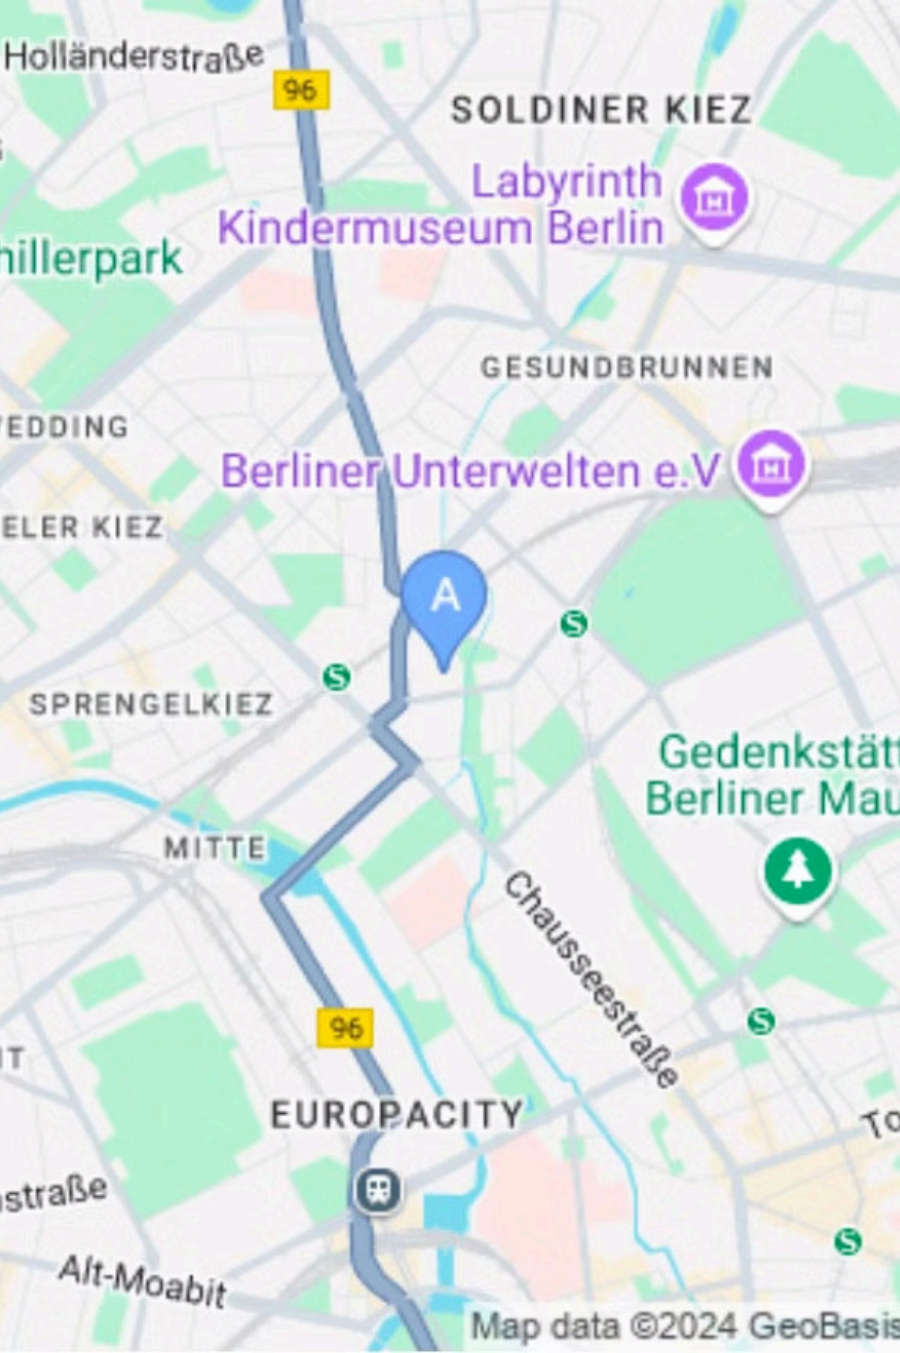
Holländerstraße
96
SOLDINER KIEZ
Labyrinth Kindermuseum Berlin
hillerpark
GESUNDBRUNNEN
VEDDING
Berliner Unterwelten e.V
ELER KIEZ
A
S
S
SPRENGELKIEZ
Gedenkstätt Berliner Mau
MITTE
Chausseestraße
96
S
IT
EUROPACITY
To
straße
S
Alt-Moabit
Map data ©2024 GeoBasis